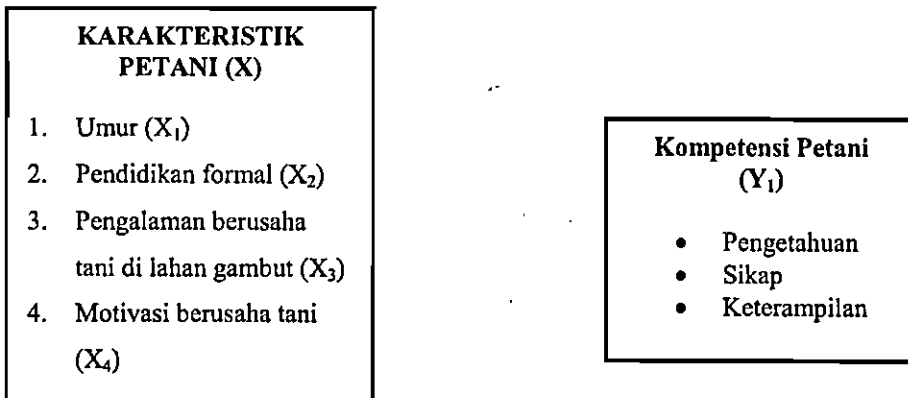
KARAKTERISTIK PETANI (X)

1. Umur ($X_1$)
2. Pendidikan formal ($X_2$)
3. Pengalaman berusaha tani di lahan gambut ($X_3$)
4. Motivasi berusaha tani ($X_4$)

Kompetensi Petani ($Y_1$)

- Pengetahuan
- Sikap
- Keterampilan